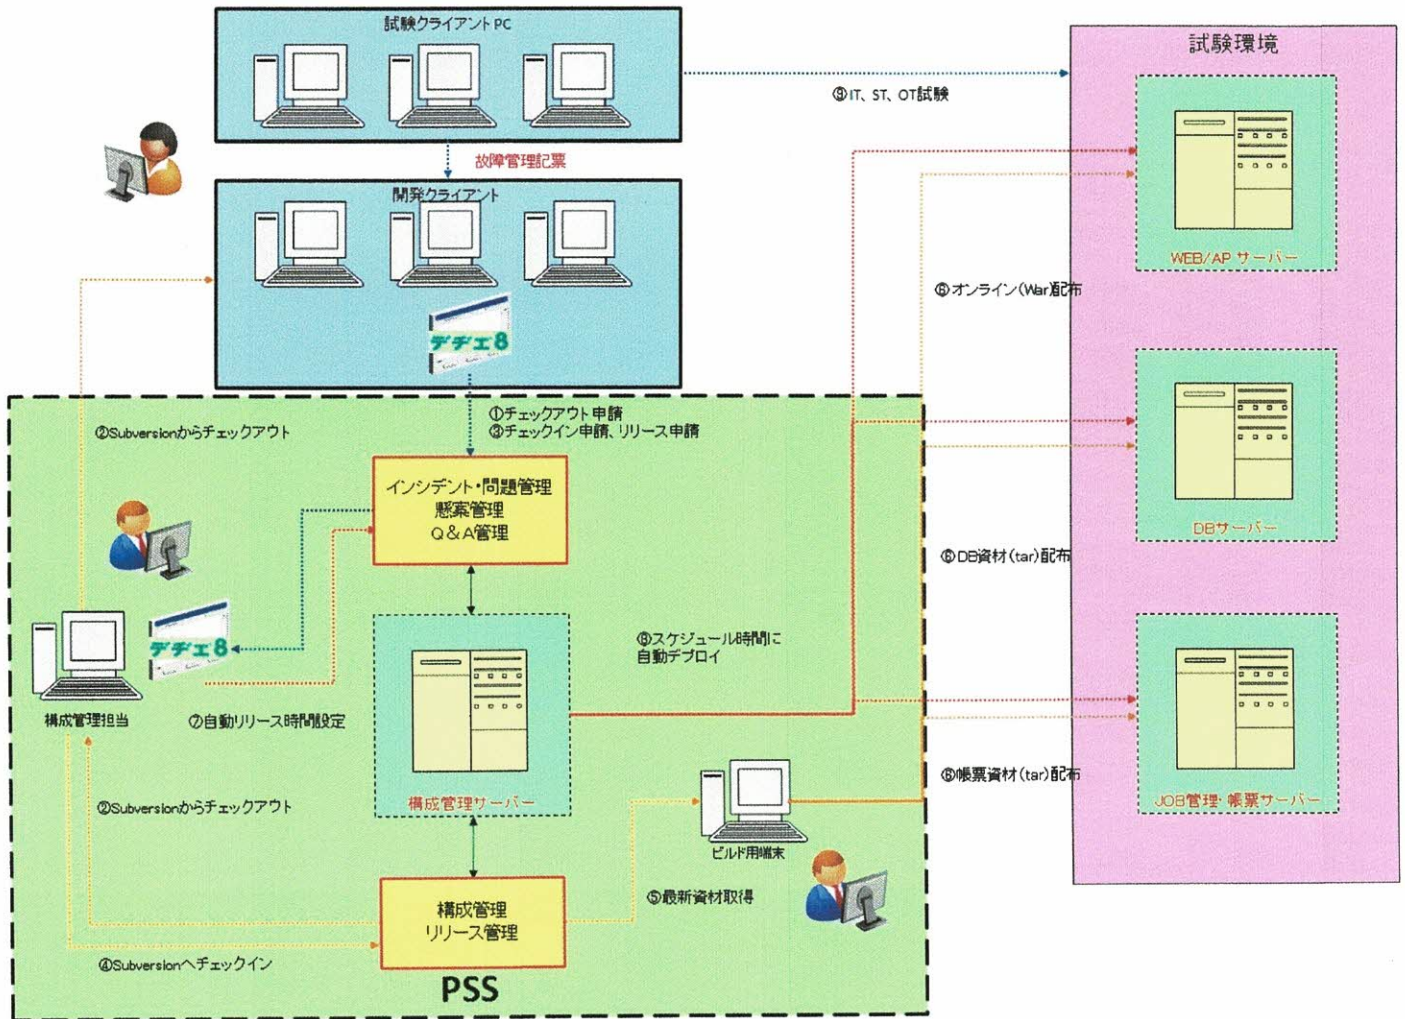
試験クライアントPC

⑨IT、ST、OT試験

試験環境

故障管理記票

開発クライアント

デヂエ8

WEB/AP サーバー

⑥オンライン(War)配布

①チェックアウト申請
③チェックイン申請、リリース申請

②Subversionからチェックアウト

インシデント・問題管理
懸案管理
Q＆A管理

DBサーバー

⑥DB資材(tar)配布

デヂエ8

⑧スケジュール時間に
自動デプロイ

構成管理担当

⑦自動リリース時間設定

構成管理サーバー

⑥帳票資材(tar)配布

JOB管理・帳票サーバー

②Subversionからチェックアウト

ビルド用端末

構成管理
リリース管理

⑤最新資材取得

④Subversionへチェックイン

PSS